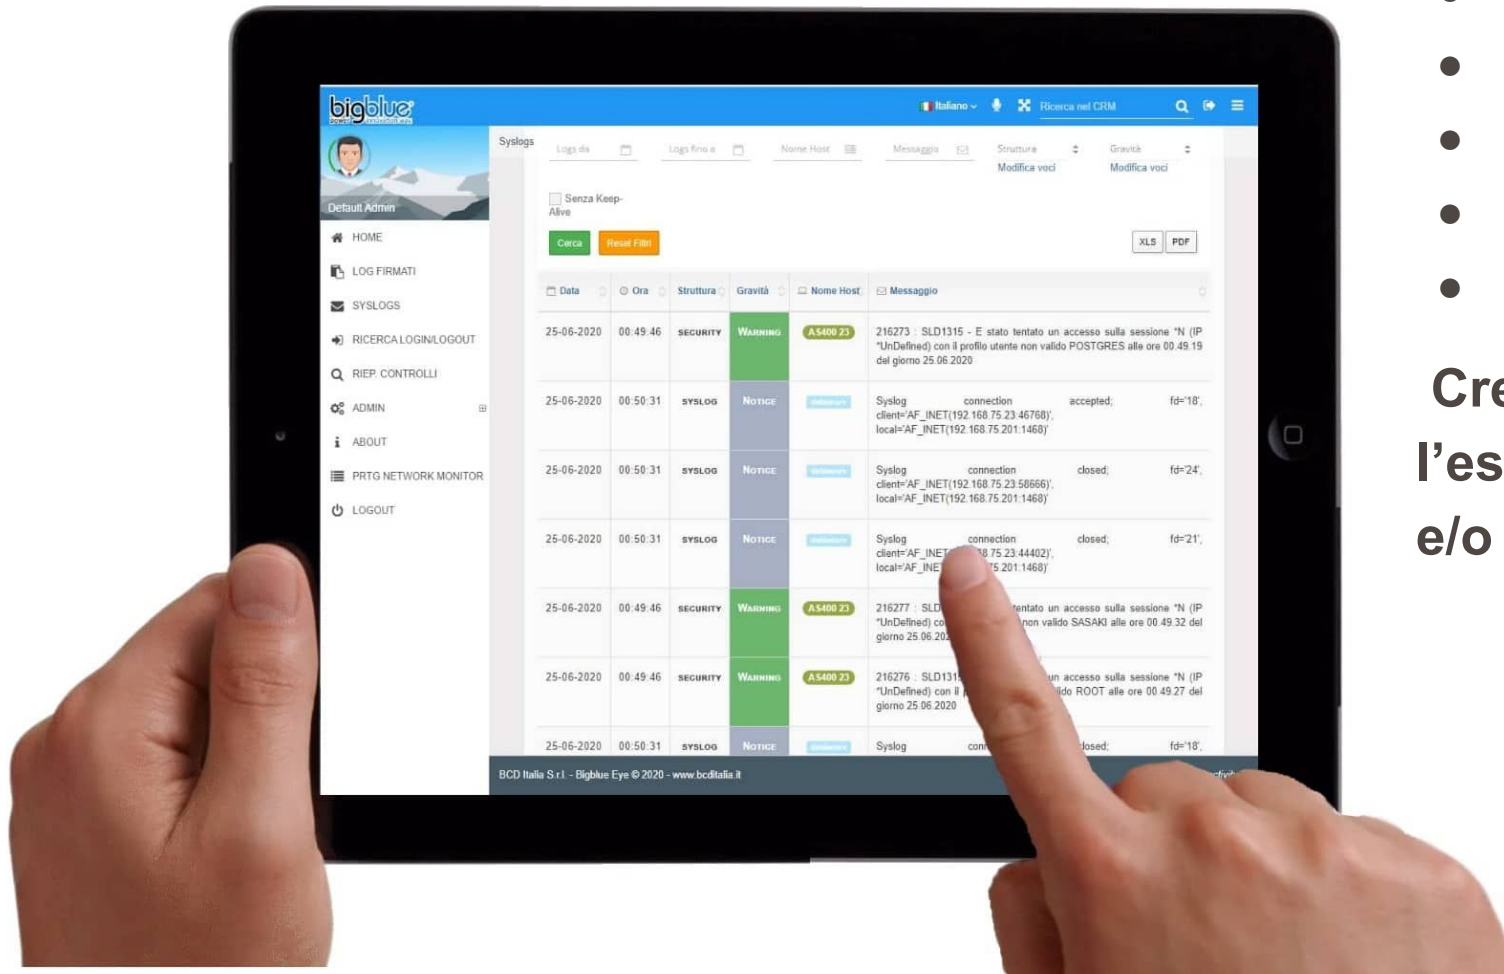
bigblue

Italiano Ricerca nel CRM

Default Admin

HOME
LOG FIRMATI
SYSLOGS
RICERCA LOGIN/LOGOUT
RIEP. CONTROLLI
ADMIN
ABOUT
PRTG NETWORK MONITOR
LOGOUT

Syslogs

Logs da | Logs fino a | Nome Host | Messaggio | Struttura | Gravità
Modifica voci | Modifica voci

Senza Keep-Alive

Cerca | Reset Filtri | XLS | PDF

| Data | Ora | Struttura | Gravità | Nome Host | Messaggio |
|---|---|---|---|---|---|
| 25-06-2020 | 00:49:46 | SECURITY | WARNING | AS400 23 | 216273 : SLD1315 - E stato tentato un accesso sulla sessione *N (IP *UnDefined) con il profilo utente non valido POSTGRES alle ore 00.49.19 del giorno 25.06.2020 |
| 25-06-2020 | 00:50:31 | SYSLOG | NOTICE | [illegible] | Syslog connection accepted; fd='18', client='AF_INET(192.168.75.23:46768)', local='AF_INET(192.168.75.201:1468)' |
| 25-06-2020 | 00:50:31 | SYSLOG | NOTICE | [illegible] | Syslog connection closed; fd='24', client='AF_INET(192.168.75.23:58666)', local='AF_INET(192.168.75.201:1468)' |
| 25-06-2020 | 00:50:31 | SYSLOG | NOTICE | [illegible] | Syslog connection closed; fd='21', client='AF_INET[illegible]8.75.23:44402)', local='AF_INE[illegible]5.201:1468)' |
| 25-06-2020 | 00:49:46 | SECURITY | WARNING | AS400 23 | 216277 : SLD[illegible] tentato un accesso sulla sessione *N (IP *UnDefined) co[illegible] non valido SASAKI alle ore 00.49.32 del giorno 25.06.202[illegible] |
| 25-06-2020 | 00:49:46 | SECURITY | WARNING | AS400 23 | 216276 : SLD131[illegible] un accesso sulla sessione *N (IP *UnDefined) con il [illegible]ido ROOT alle ore 00.49.27 del giorno 25.06.2020 |
| 25-06-2020 | 00:50:31 | SYSLOG | NOTICE | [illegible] | Syslog con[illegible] closed; fd='18', |

BCD Italia S.r.l. - Bigblue Eye © 2020 - www.bcditalia.it

Cre
l'es
e/o